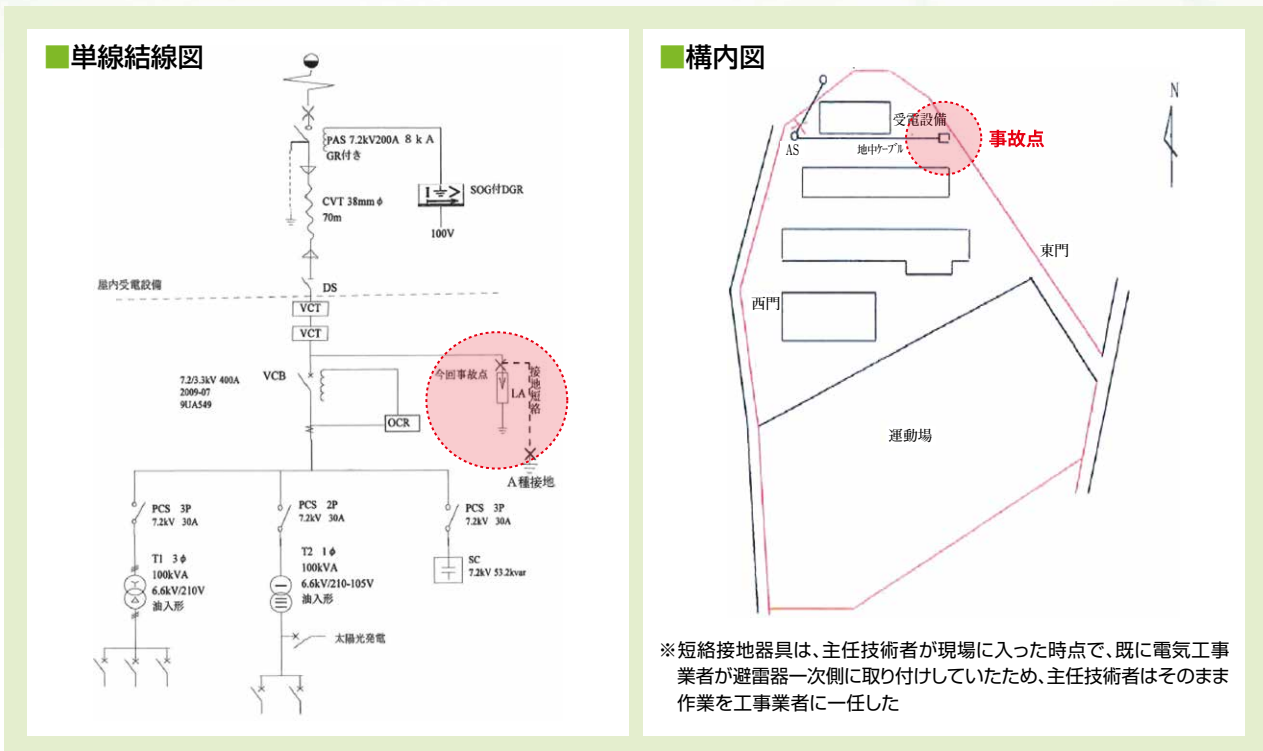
■単線結線図

PAS 7.2kV200A 8kA
GR付き

SOG付DGR

100V

CVT 38mm φ
70m

DS

屋内受電設備

VCT

VCT

VCB

7.2/3.3kV 400A
2009-07
9UA549

OCR

今回事故点

LA

接地短絡

A種接地

PCS 3P
7.2kV 30A

T1 3φ
100kVA
6.6kV/210V
油入形

PCS 2P
7.2kV 30A

T2 1φ
100kVA
6.6kV/210-105V
油入形

太陽光発電

PCS 3P
7.2kV 30A

SC
7.2kV 53.2kvar

■構内図

N

AS

受電設備

地中ケーブル

事故点

東門

西門

運動場

※短絡接地器具は、主任技術者が現場に入った時点で、既に電気工事業者が避雷器一次側に取り付けしていたため、主任技術者はそのまま作業を工事業者に一任した